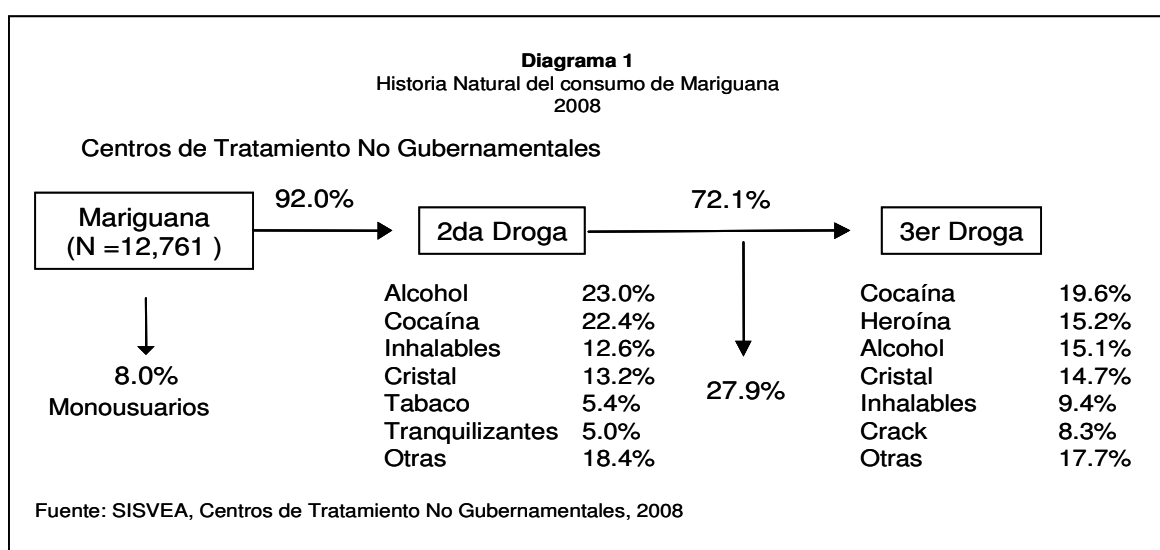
**Diagrama 1**
Historia Natural del consumo de Mariguana
2008

Centros de Tratamiento No Gubernamentales

Mariguana
(N =12,761 )

92.0%

2da Droga

72.1%

3er Droga

8.0%
Monousuarios

| Alcohol | 23.0% |
|---|---|
| Cocaína | 22.4% |
| Inhalables | 12.6% |
| Cristal | 13.2% |
| Tabaco | 5.4% |
| Tranquilizantes | 5.0% |
| Otras | 18.4% |

27.9%

| Cocaína | 19.6% |
|---|---|
| Heroína | 15.2% |
| Alcohol | 15.1% |
| Cristal | 14.7% |
| Inhalables | 9.4% |
| Crack | 8.3% |
| Otras | 17.7% |

Fuente: SISVEA, Centros de Tratamiento No Gubernamentales, 2008